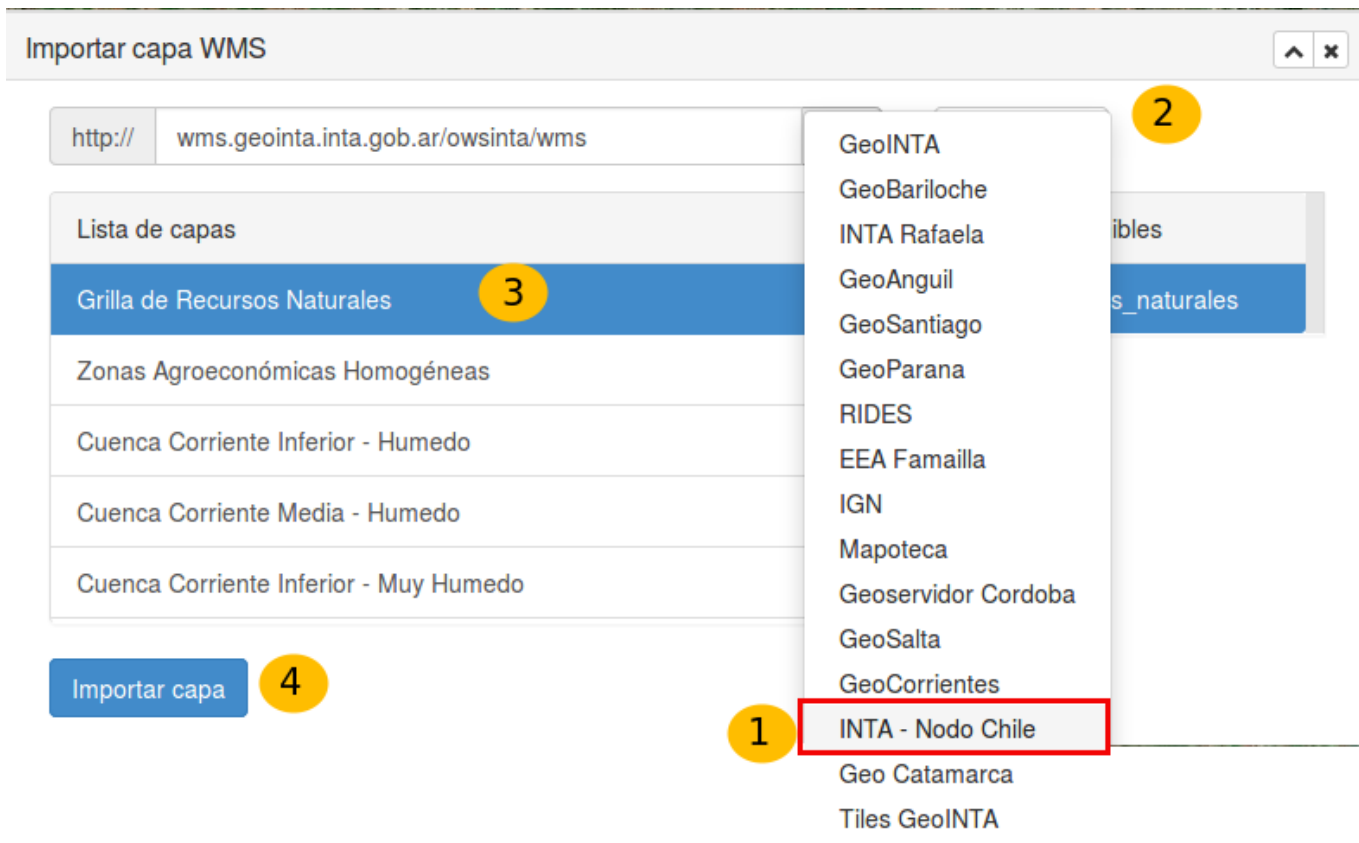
Importar capa WMS

http://

wms.geointa.inta.gob.ar/owsinta/wms

2

Lista de capas

ibles

Grilla de Recursos Naturales

3

s_naturales

Zonas Agroeconómicas Homogéneas

Cuenca Corriente Inferior - Humedo

Cuenca Corriente Media - Humedo

Cuenca Corriente Inferior - Muy Humedo

Importar capa

4

GeoINTA
GeoBariloche
INTA Rafaela
GeoAnguil
GeoSantiago
GeoParana
RIDES
EEA Famailla
IGN
Mapoteca
Geoservidor Cordoba
GeoSalta
GeoCorrientes
1
INTA - Nodo Chile
Geo Catamarca
Tiles GeoINTA